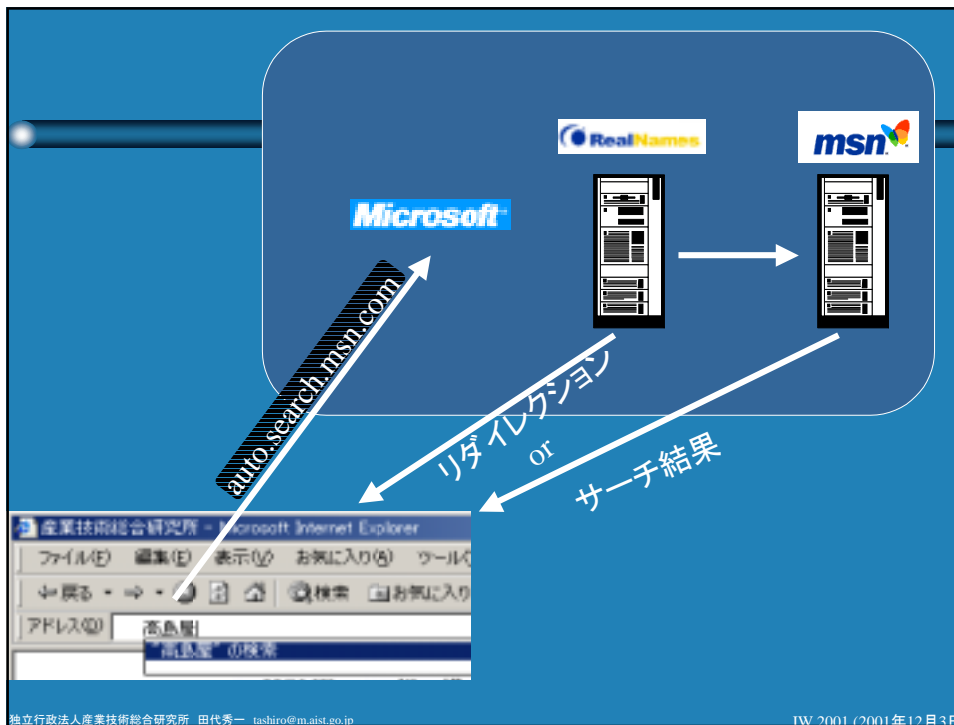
RealNames

msn

Microsoft

auto.search.msn.com

リダイレクション

or

サーチ結果

産業技術総合研究所 - Microsoft Internet Explorer

ファイル(F) 編集(E) 表示(V) お気に入り(A) ツール(

← 戻る → 検索 お気に入り

アドレス(D) 高島屋

"高島屋" の検索

独立行政法人産業技術総合研究所 田代秀一 tashiro@m.aist.go.jp

IW 2001 (2001年12月3日